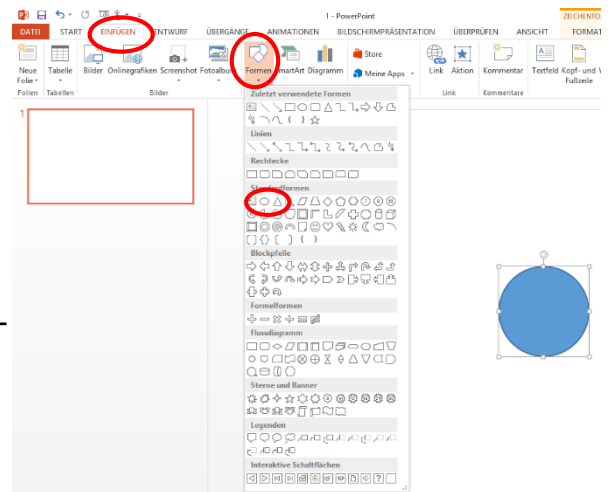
1 - PowerPoint

ZEICHENTO

DATEI START EINFÜGEN ENTWURF ÜBERGÄNGE ANIMATIONEN BILDSCHIRMPRÄSENTATION ÜBERPRÜFEN ANSICHT FORMAT

Neue Folie Tabelle Bilder Onlinegrafiken Screenshot Fotoalbum Formen SmartArt Diagramm Store Meine Apps Link Aktion Kommentar Textfeld Kopf- und Fußzeile

Folien Tabellen Bilder Link Kommentare

1

Zuletzt verwendete Formen

Linien

Rechtecke

Standardformen

Blockpfeile

Formelformen

Flussdiagramm

Sterne und Banner

Legenden

Interaktive Schaltflächen